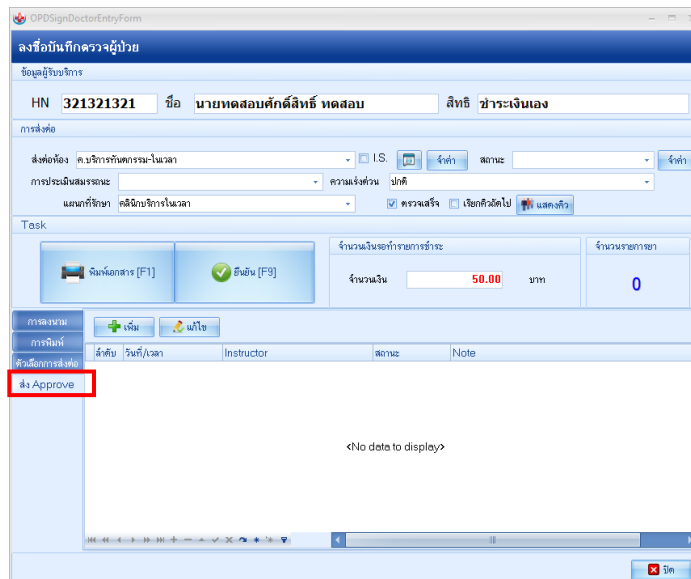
OPDSignDoctorEntryForm

ลงชื่อบันทึกตรวจผู้ป่วย

ข้อมูลผู้รับบริการ

HN 321321321 ชื่อ นายทดสอบศักดิ์สิทธิ์ ทดสอบ สิทธิ ชำระเงินเอง

การส่งต่อ

ส่งต่อห้อง ค.บริการทันตกรรม-ในเวลา I.S. จำค่า สถานะ จำค่า

การประเมินสมรรถนะ ความเร่งด่วน ปกติ

แผนกที่รักษา คลินิกบริการในเวลา ตรวจเสร็จ เรียกคิวถัดไป แสดงคิว

Task

พิมพ์เอกสาร [F1] ยืนยัน [F9]

จำนวนเงินรอทำรายการชำระ

จำนวนเงิน 50.00 บาท

จำนวนรายการยา

0

การลงนาม

การพิมพ์

ตัวเลือกการส่งต่อ

ส่ง Approve

เพิ่ม แก้ไข

| ลำดับ | วันที่/เวลา | Instructor | สถานะ | Note |
|---|---|---|---|---|

<No data to display>

ปิด